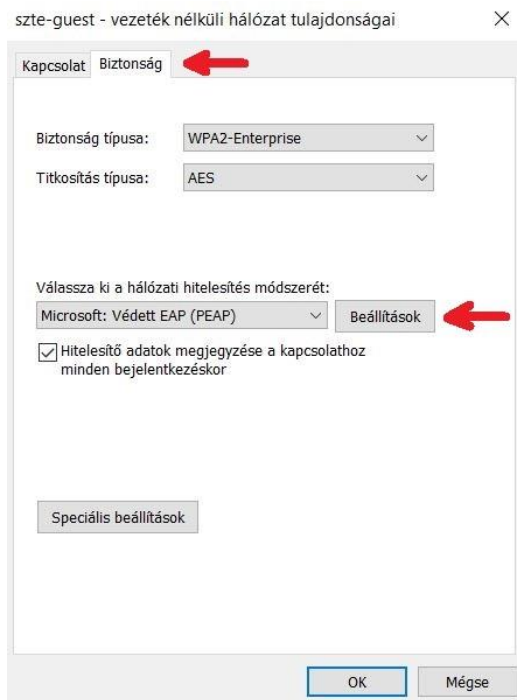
szte-guest - vezeték nélküli hálózat tulajdonságai

×

Kapcsolat Biztonság

Biztonság típusa: WPA2-Enterprise

Titkosítás típusa: AES

Válassza ki a hálózati hitelesítés módszerét:

Microsoft: Védett EAP (PEAP) Beállítások

Hitelesítő adatok megjegyzése a kapcsolathoz minden bejelentkezéskor

Speciális beállítások

OK Mégse